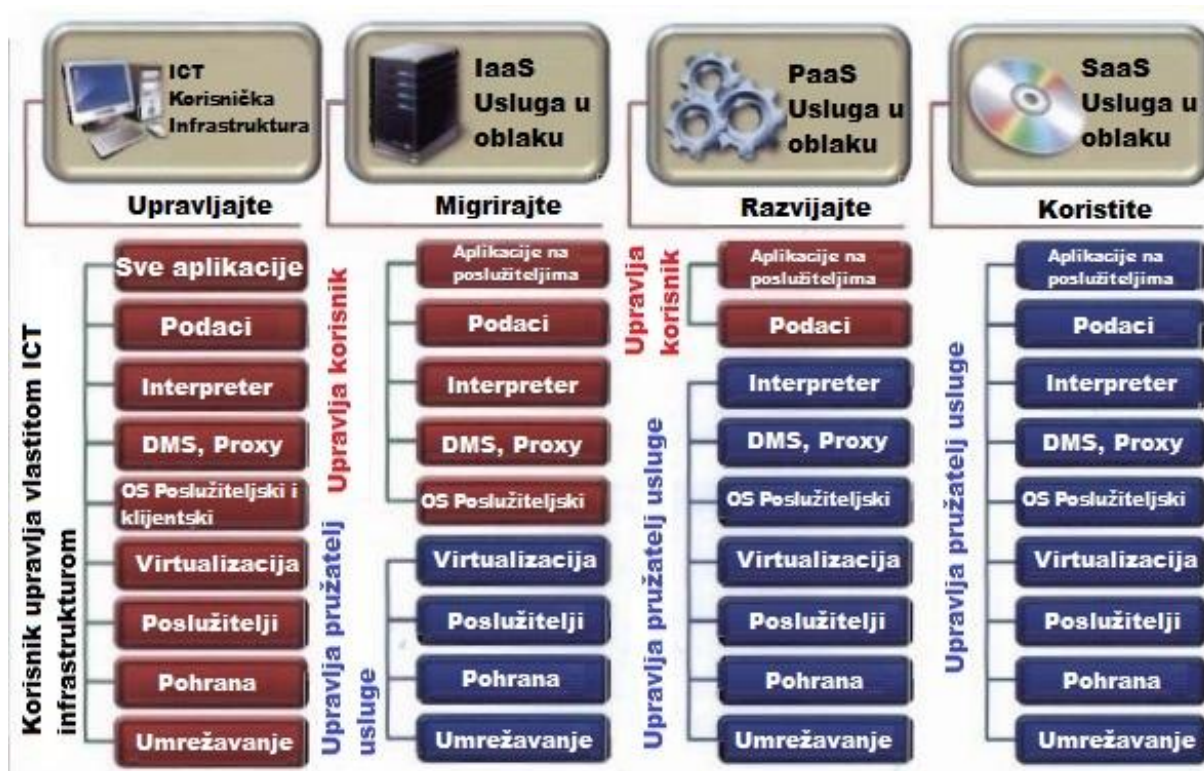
ICT Korisnička Infrastruktura

Upravljajte

Korisnik upravlja vlastitom ICT infrastrukturom

Sve aplikacije

Podaci

Interpreter

DMS, Proxy

OS Poslužiteljski i klijentski

Virtualizacija

Poslužitelji

Pohrana

Umrežavanje

IaaS Usluga u oblaku

Migrirajte

Upravlja korisnik

Aplikacije na poslužiteljima

Podaci

Interpreter

DMS, Proxy

OS Poslužiteljski

Upravlja pružatelj usluge

Virtualizacija

Poslužitelji

Pohrana

Umrežavanje

PaaS Usluga u oblaku

Razvijajte

Upravlja korisnik

Aplikacije na poslužiteljima

Podaci

Upravlja pružatelj usluge

Interpreter

DMS, Proxy

OS Poslužiteljski

Virtualizacija

Poslužitelji

Pohrana

Umrežavanje

SaaS Usluga u oblaku

Koristite

Upravlja pružatelj usluge

Aplikacije na poslužiteljima

Podaci

Interpreter

DMS, Proxy

OS Poslužiteljski

Virtualizacija

Poslužitelji

Pohrana

Umrežavanje